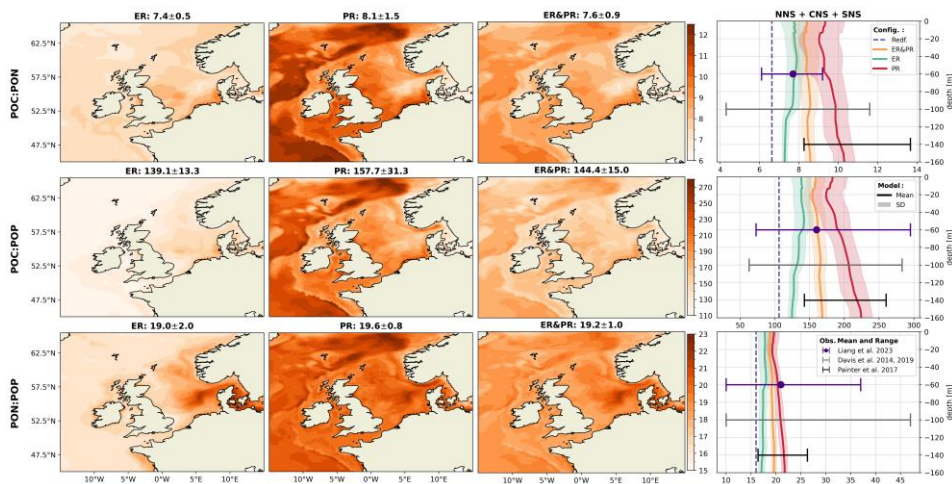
ER: 7.4±0.5
PR: 8.1±1.5
ER&PR: 7.6±0.9
NNS + CNS + SNS

POC:PON

62.5°N
57.5°N
52.5°N
47.5°N

12
11
10
9
8
7
6

Config.:
Redf.
ER&PR
ER
PR

depth [m]
0
−20
−40
−60
−80
−100
−120
−140
−160

4 6 8 10 12 14

ER: 139.1±13.3
PR: 157.7±31.3
ER&PR: 144.4±15.0

POC:POP

270
250
230
210
190
170
150
130
110

Model:
Mean
SD

50 100 150 200 250 300

ER: 19.0±2.0
PR: 19.6±0.8
ER&PR: 19.2±1.0

PON:POP

23
22
21
20
19
18
17
16
15

Obs. Mean and Range
Liang et al. 2023
Davis et al. 2014, 2019
Painter et al. 2017

10 15 20 25 30 35 40 45

10°W 5°W 0°W 5°E 10°E